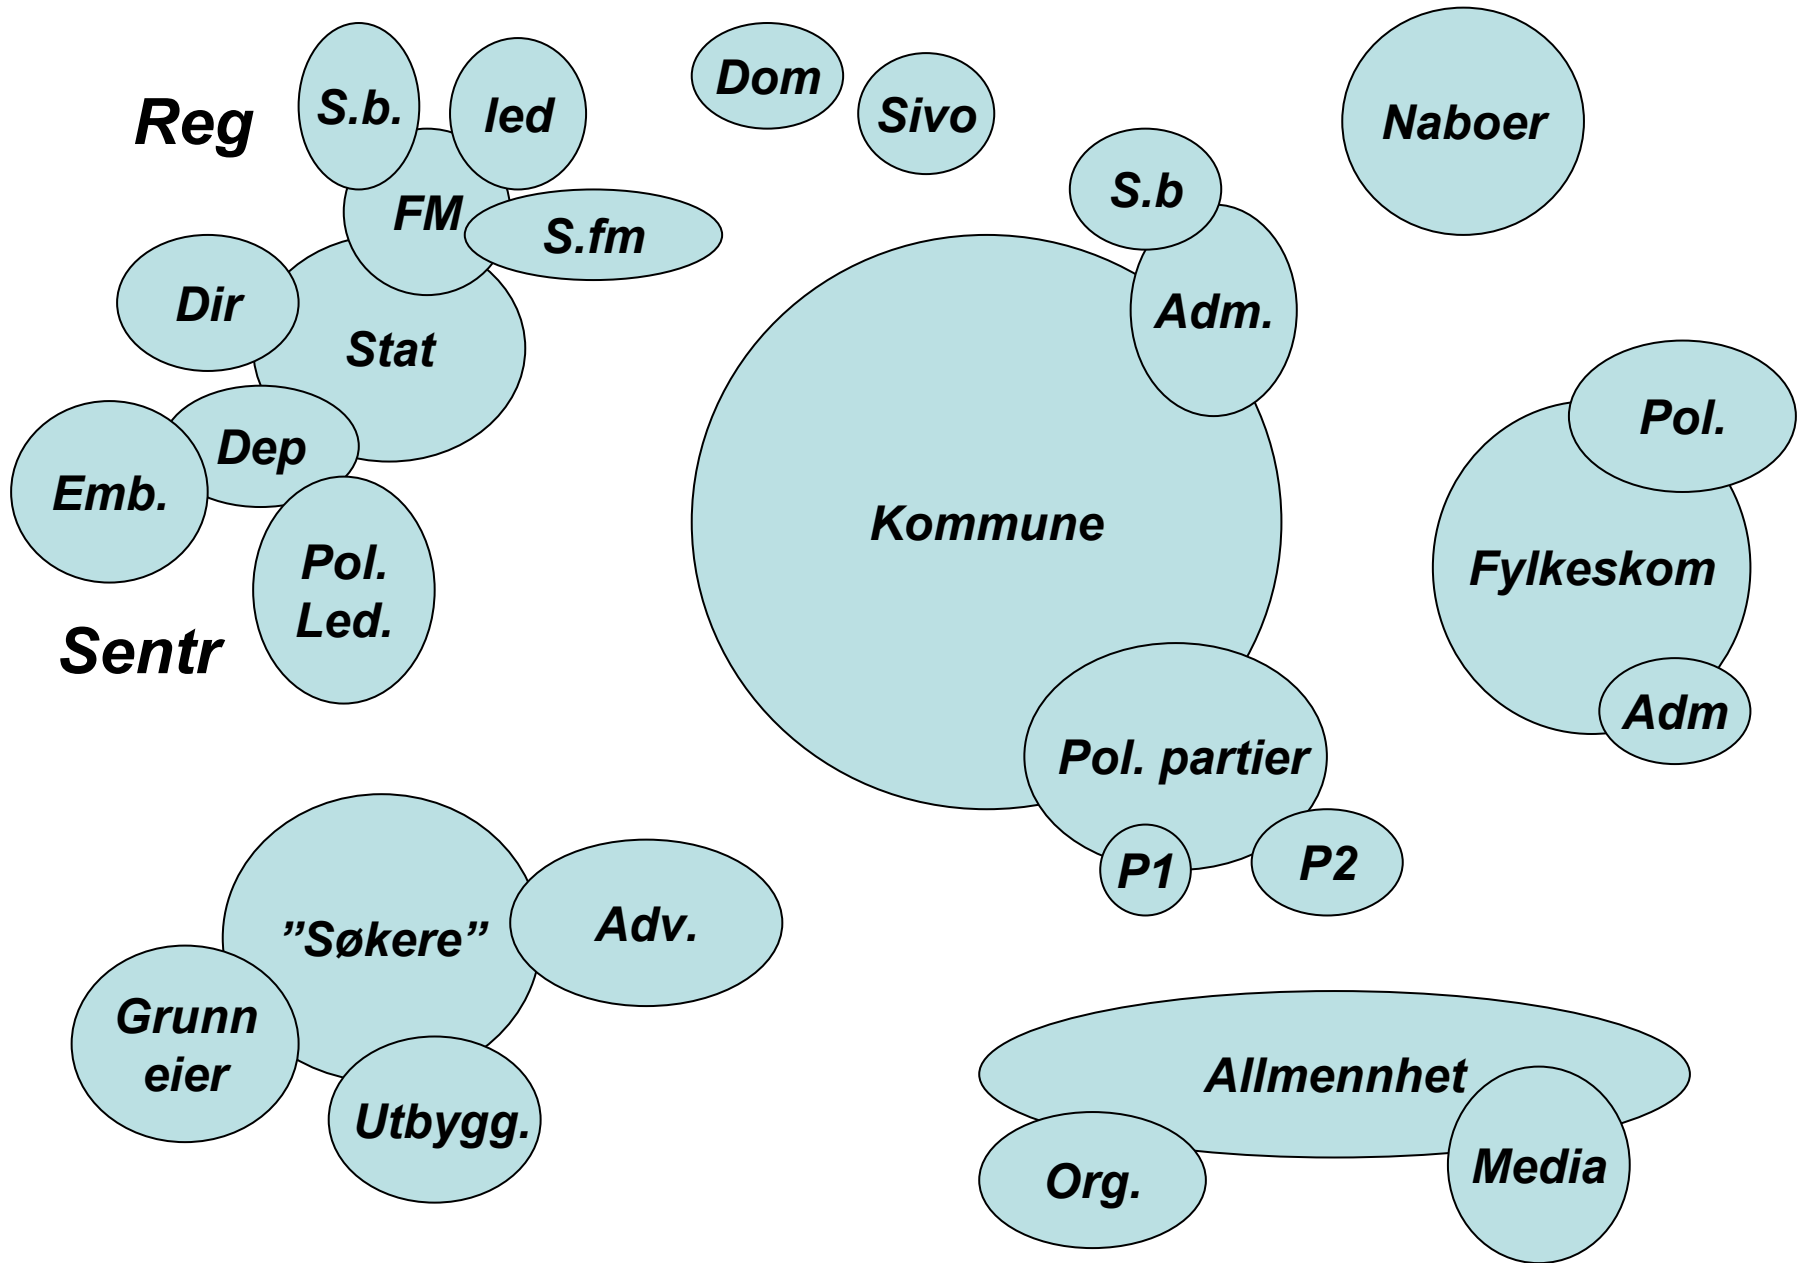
Reg

S.b.

led

Dom

Sivo

Naboer

FM

S.fm

Dir

Stat

Dep

Emb.

Pol. Led.

Sentr

S.b

Adm.

Kommune

Pol. partier

P1

P2

Pol.

Fylkeskom

Adm

”Søkere”

Adv.

Grunn eier

Utbygg.

Allmennhet

Org.

Media